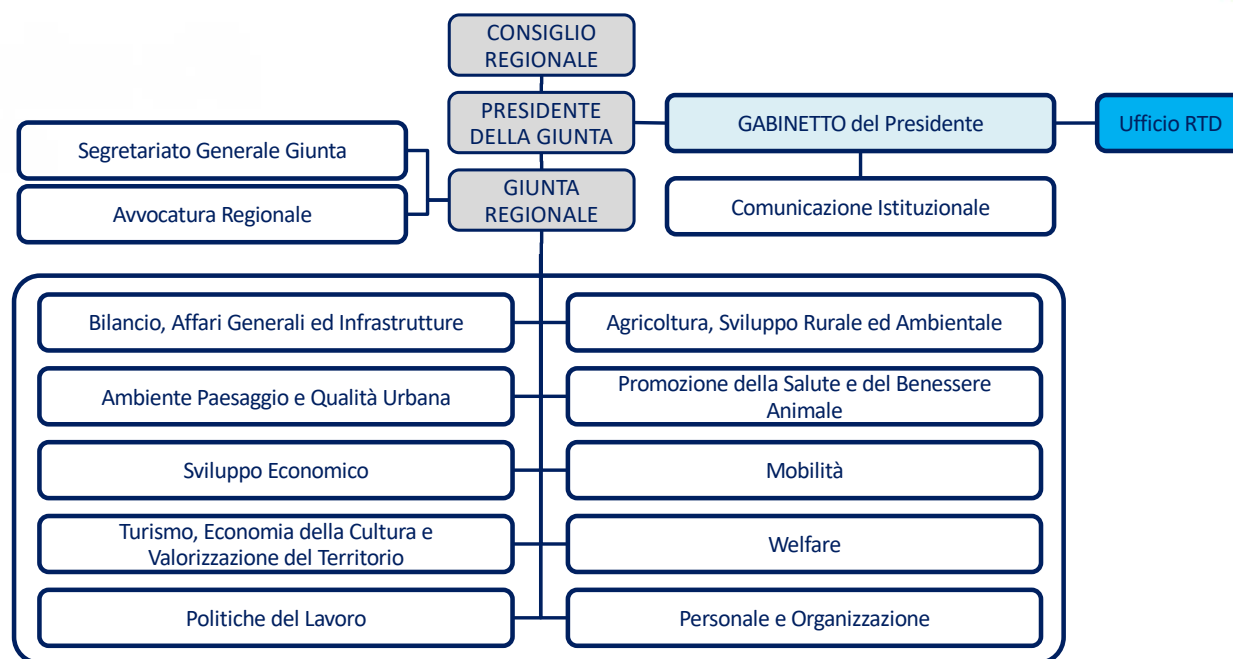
CONSIGLIO REGIONALE

PRESIDENTE DELLA GIUNTA

GABINETTO del Presidente

Ufficio RTD

Segretariato Generale Giunta

Avvocatura Regionale

GIUNTA REGIONALE

Comunicazione Istituzionale

Bilancio, Affari Generali ed Infrastrutture

Agricoltura, Sviluppo Rurale ed Ambientale

Ambiente Paesaggio e Qualità Urbana

Promozione della Salute e del Benessere Animale

Sviluppo Economico

Mobilità

Turismo, Economia della Cultura e Valorizzazione del Territorio

Welfare

Politiche del Lavoro

Personale e Organizzazione